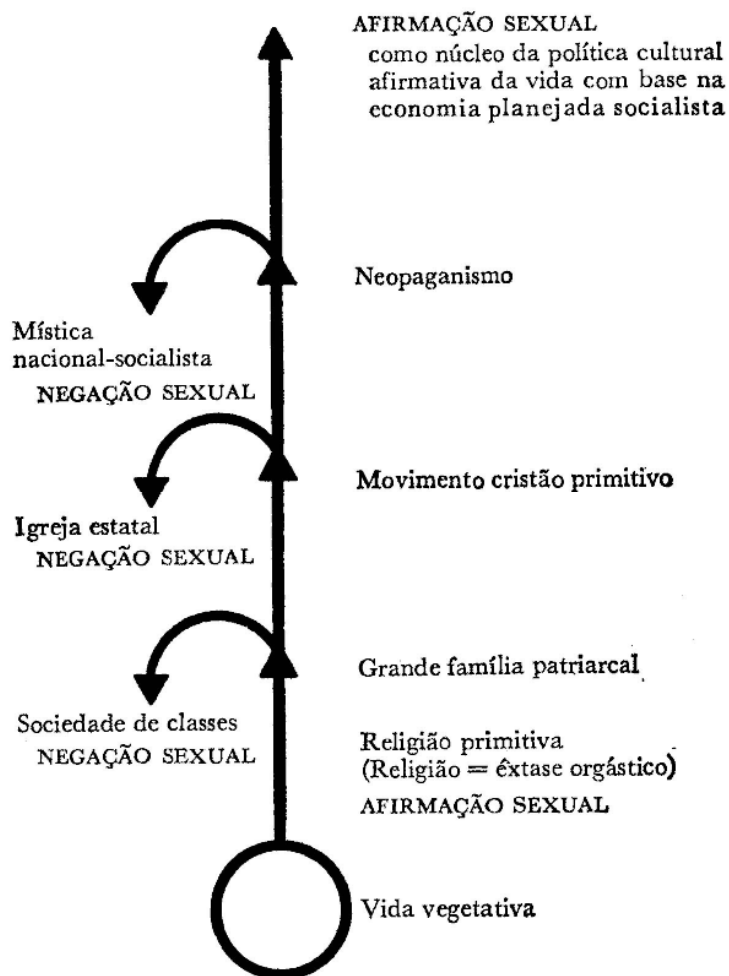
AFIRMAÇÃO SEXUAL
como núcleo da política cultural afirmativa da vida com base na economia planejada socialista

Neopaganismo

Mística nacional-socialista
NEGAÇÃO SEXUAL

Movimento cristão primitivo

Igreja estatal
NEGAÇÃO SEXUAL

Grande família patriarcal

Sociedade de classes
NEGAÇÃO SEXUAL

Religião primitiva
(Religião = êxtase orgástico)
AFIRMAÇÃO SEXUAL

Vida vegetativa